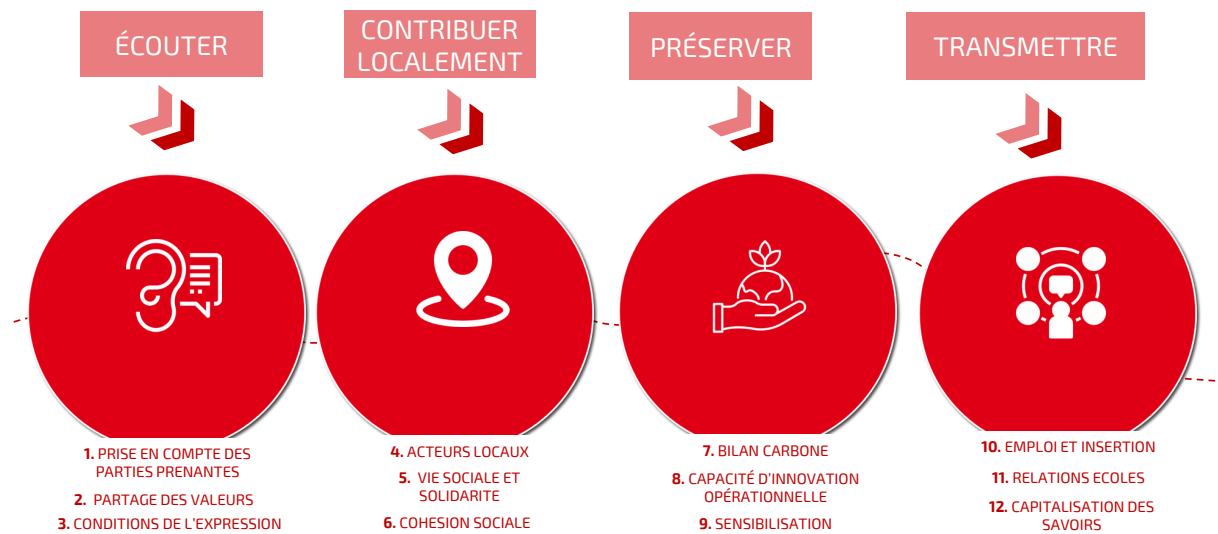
ÉCOUTER

CONTRIBUER LOCALEMENT

PRÉSERVER

TRANSMETTRE

1. PRISE EN COMPTE DES PARTIES PRENANTES
2. PARTAGE DES VALEURS
3. CONDITIONS DE L'EXPRESSION

4. ACTEURS LOCAUX
5. VIE SOCIALE ET SOLIDARITE
6. COHESION SOCIALE

7. BILAN CARBONE
8. CAPACITÉ D'INNOVATION OPÉRATIONNELLE
9. SENSIBILISATION

10. EMPLOI ET INSERTION
11. RELATIONS ECOLES
12. CAPITALISATION DES SAVOIRS